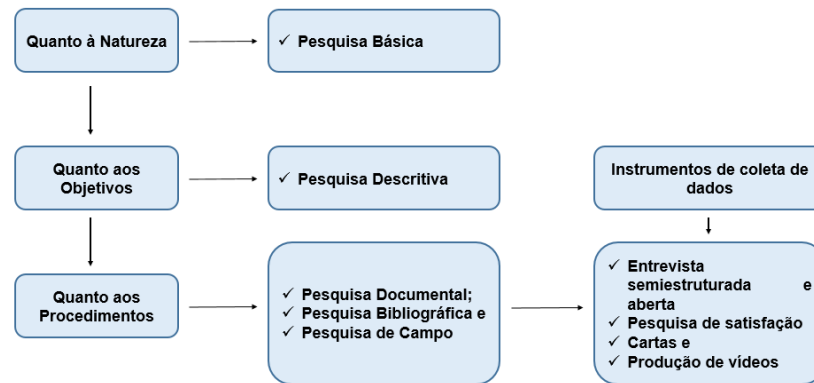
Quanto à Natureza

✓ Pesquisa Básica

Quanto aos Objetivos

✓ Pesquisa Descritiva

Instrumentos de coleta de dados

Quanto aos Procedimentos

✓ Pesquisa Documental;
✓ Pesquisa Bibliográfica e
✓ Pesquisa de Campo

✓ Entrevista semiestruturada e aberta
✓ Pesquisa de satisfação
✓ Cartas e
✓ Produção de vídeos